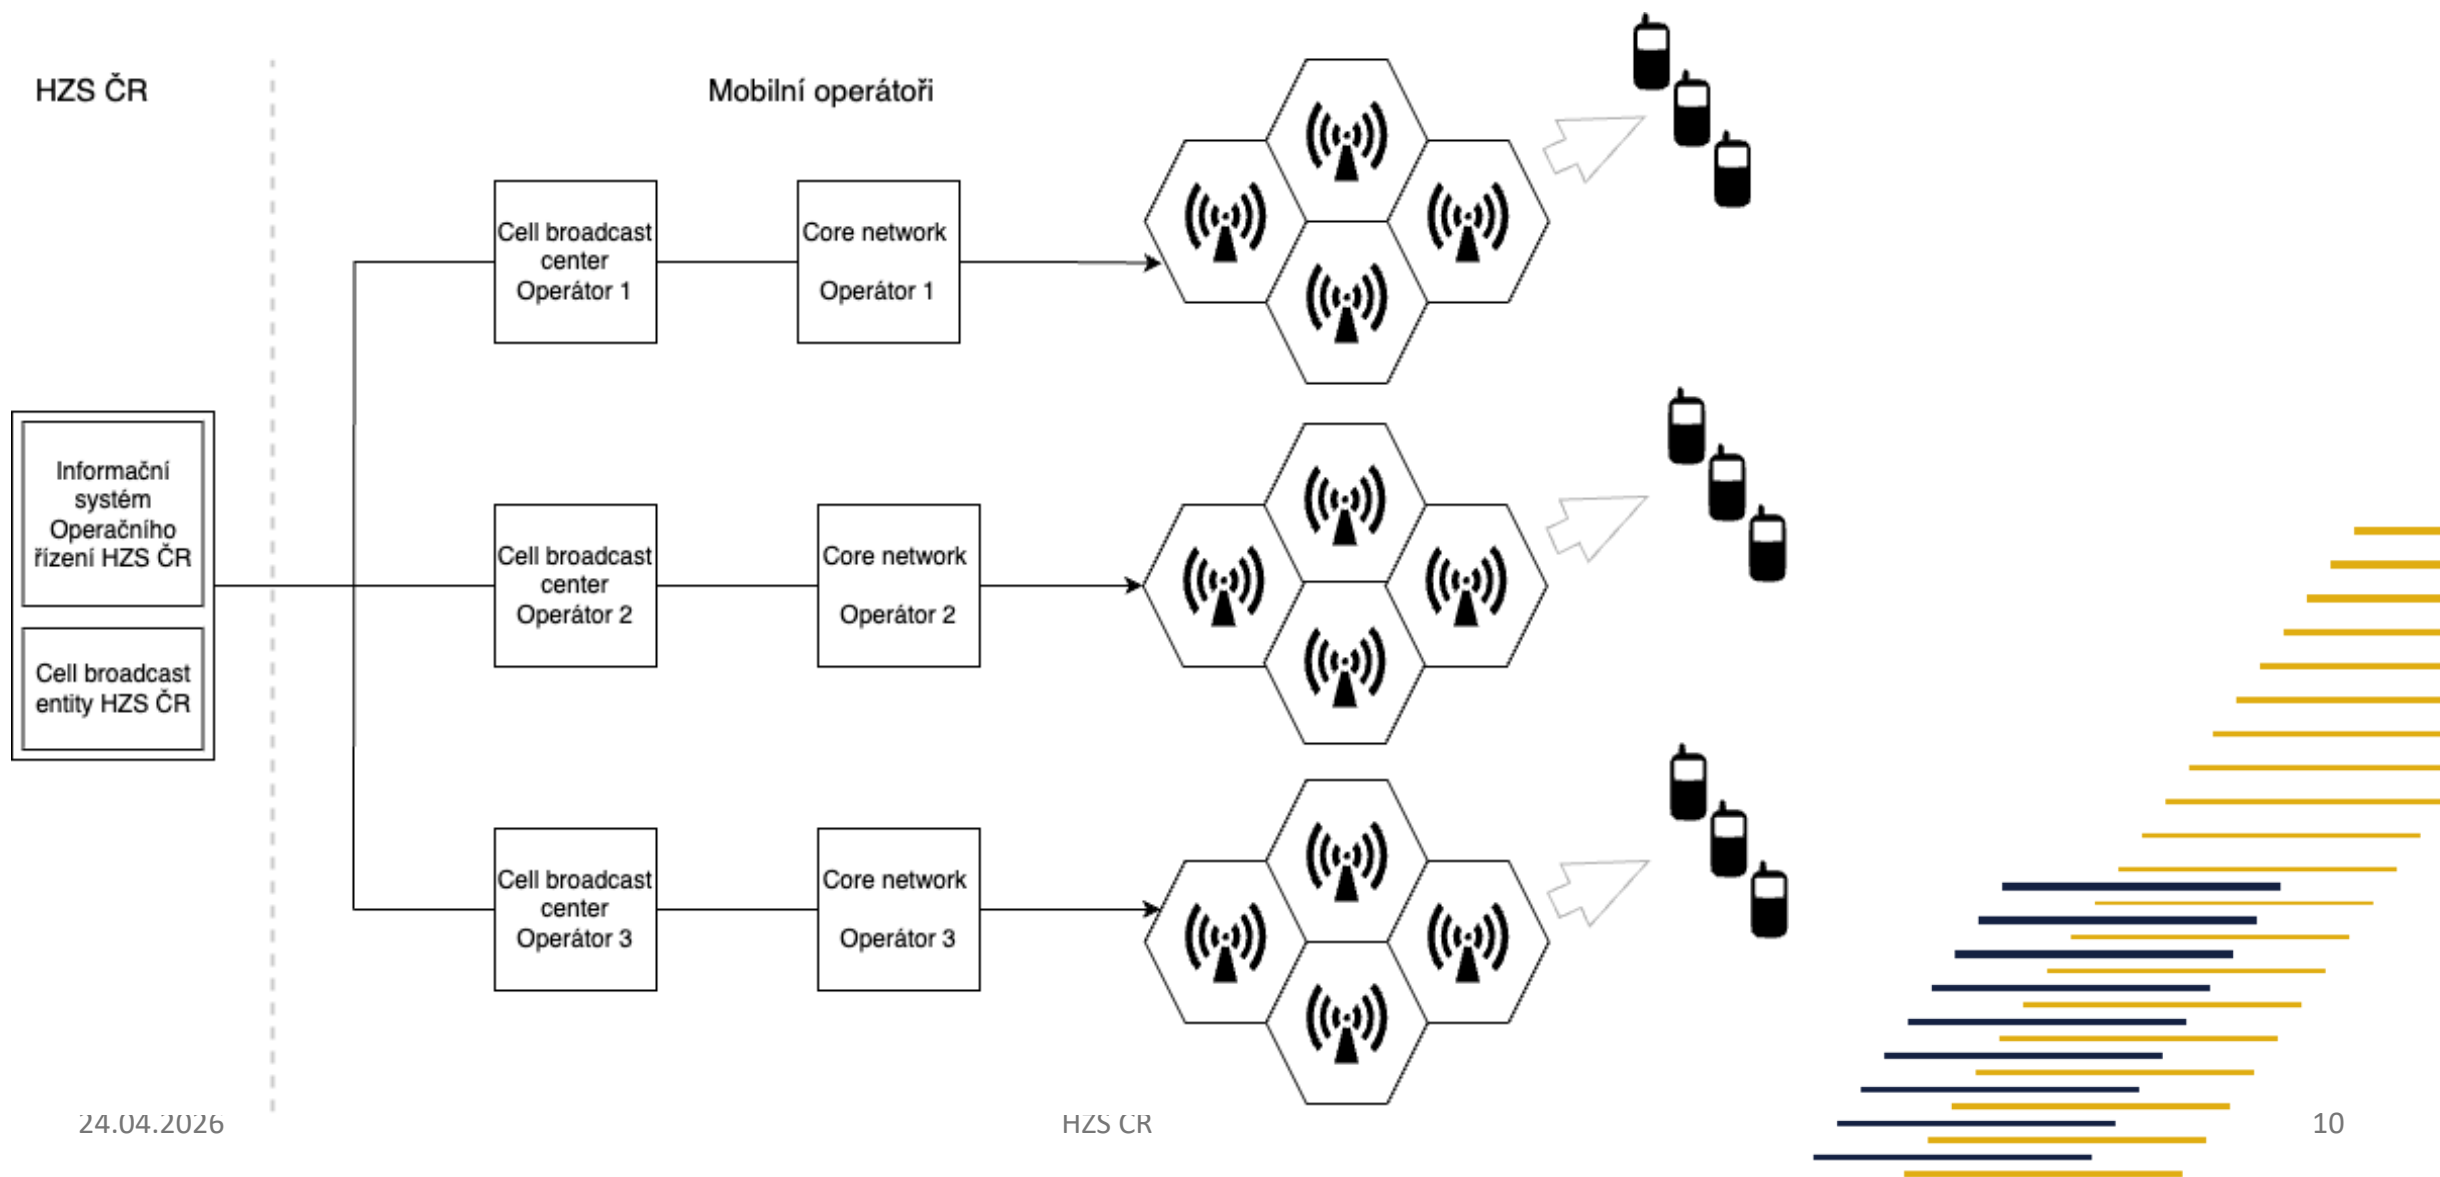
HZS ČR

Mobilní operátoři

Informační systém Operačního řízení HZS ČR

Cell broadcast entity HZS ČR

Cell broadcast center Operátor 1

Core network Operátor 1

Cell broadcast center Operátor 2

Core network Operátor 2

Cell broadcast center Operátor 3

Core network Operátor 3

24.04.2026

HZS ČR

10